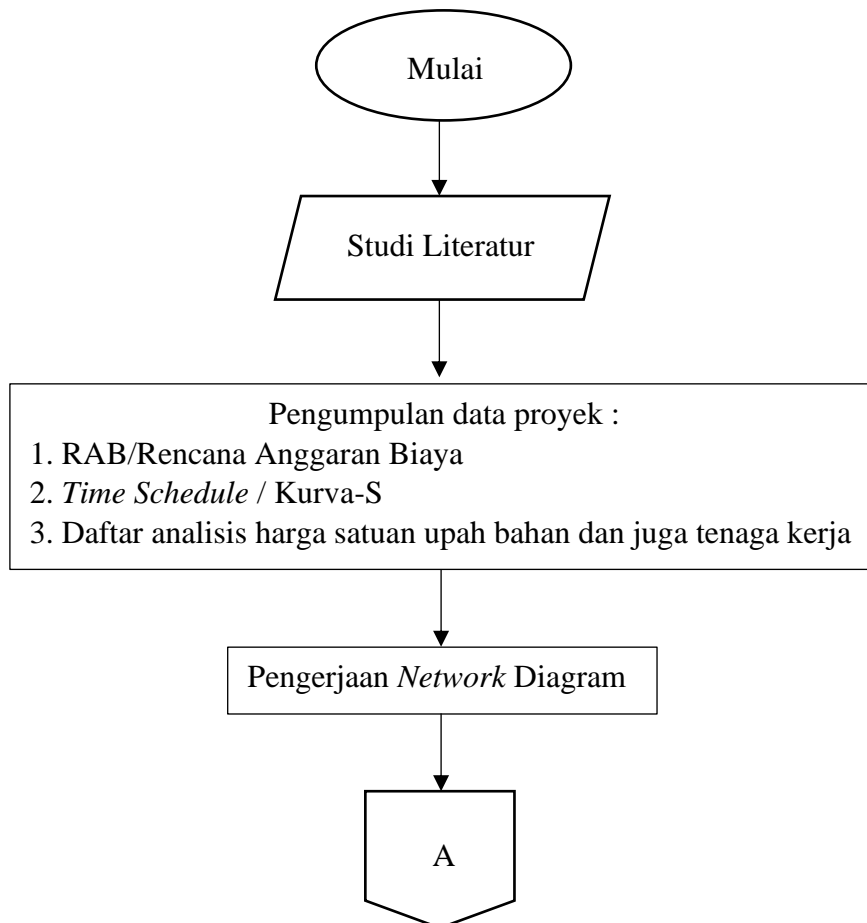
Mulai

Studi Literatur

Pengumpulan data proyek :
1. RAB/Rencana Anggaran Biaya
2. *Time Schedule* / Kurva-S
3. Daftar analisis harga satuan upah bahan dan juga tenaga kerja

Pengerjaan *Network* Diagram

A